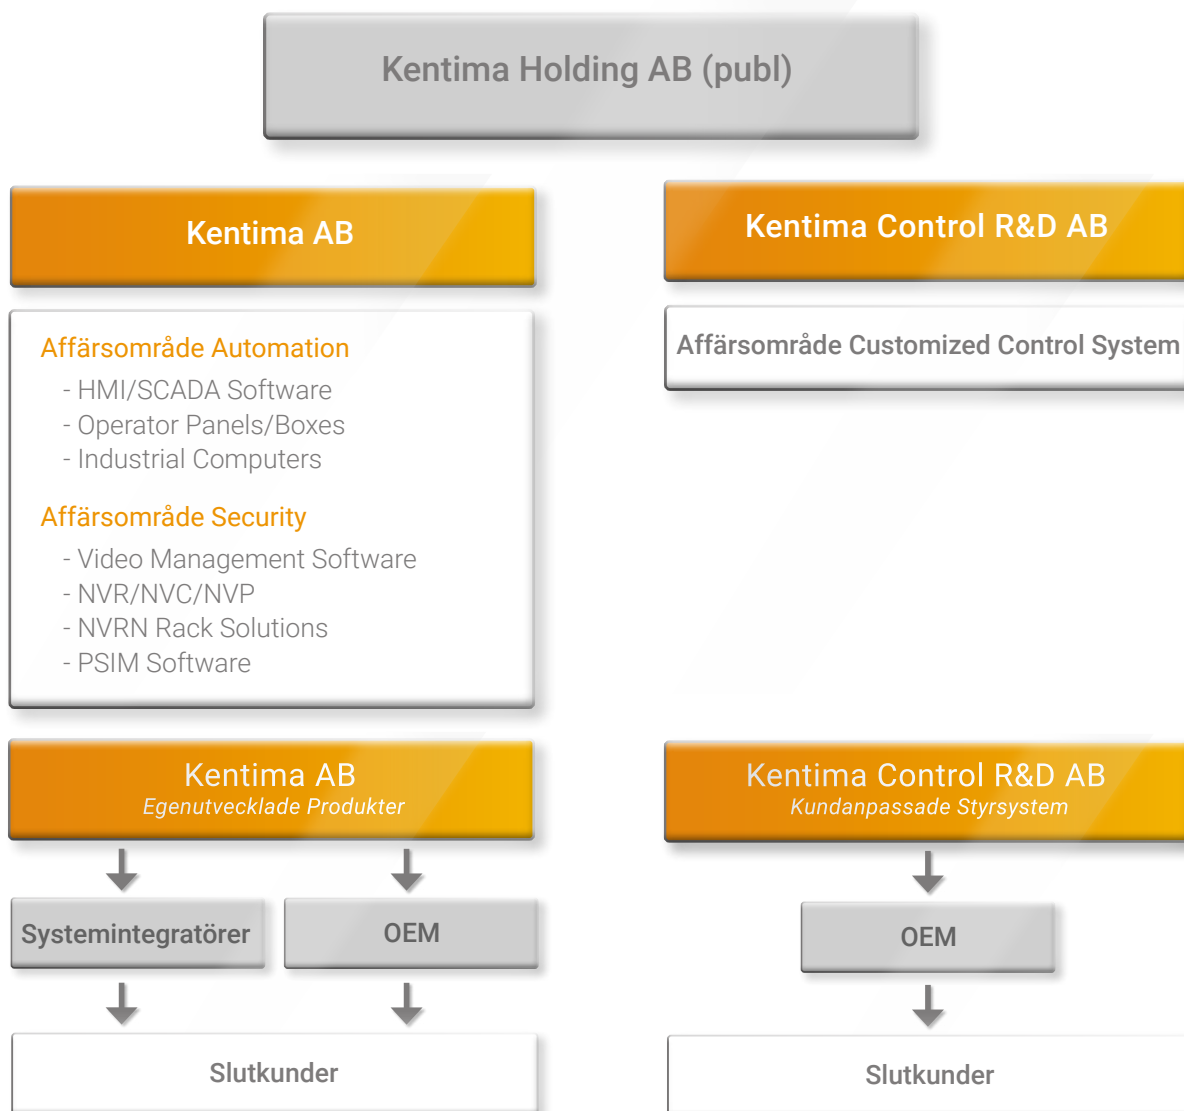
Kentima Holding AB (publ)

Kentima AB

Kentima Control R&D AB

Affärsområde Automation
- HMI/SCADA Software
- Operator Panels/Boxes
- Industrial Computers

Affärsområde Security
- Video Management Software
- NVR/NVC/NVP
- NVRN Rack Solutions
- PSIM Software

Affärsområde Customized Control System

Kentima AB
Egenutvecklade Produkter

Kentima Control R&D AB
Kundanpassade Styrsystem

Systemintegratörer

OEM

OEM

Slutkunder

Slutkunder